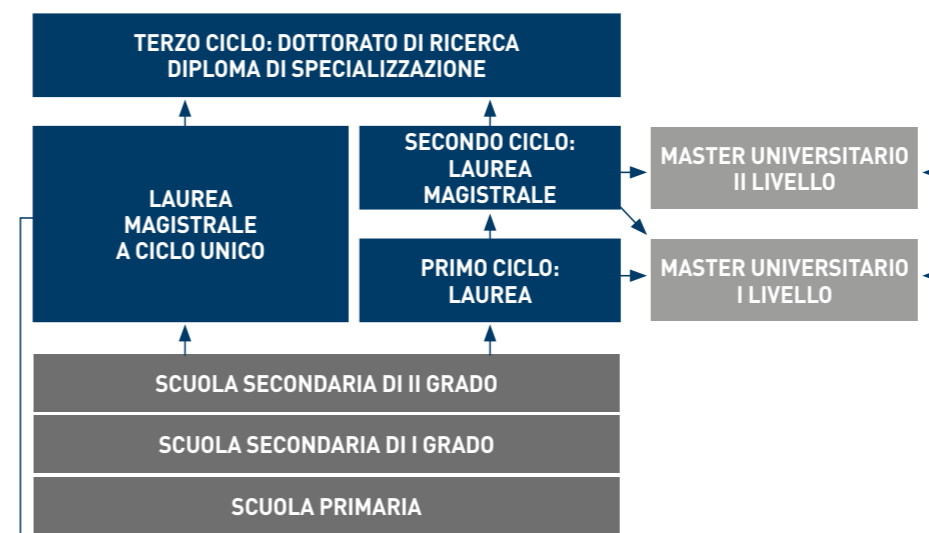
TERZO CICLO: DOTTORATO DI RICERCA
DIPLOMA DI SPECIALIZZAZIONE

LAUREA
MAGISTRALE
A CICLO UNICO

SECONDO CICLO:
LAUREA
MAGISTRALE

MASTER UNIVERSITARIO
II LIVELLO

PRIMO CICLO:
LAUREA

MASTER UNIVERSITARIO
I LIVELLO

SCUOLA SECONDARIA DI II GRADO

SCUOLA SECONDARIA DI I GRADO

SCUOLA PRIMARIA